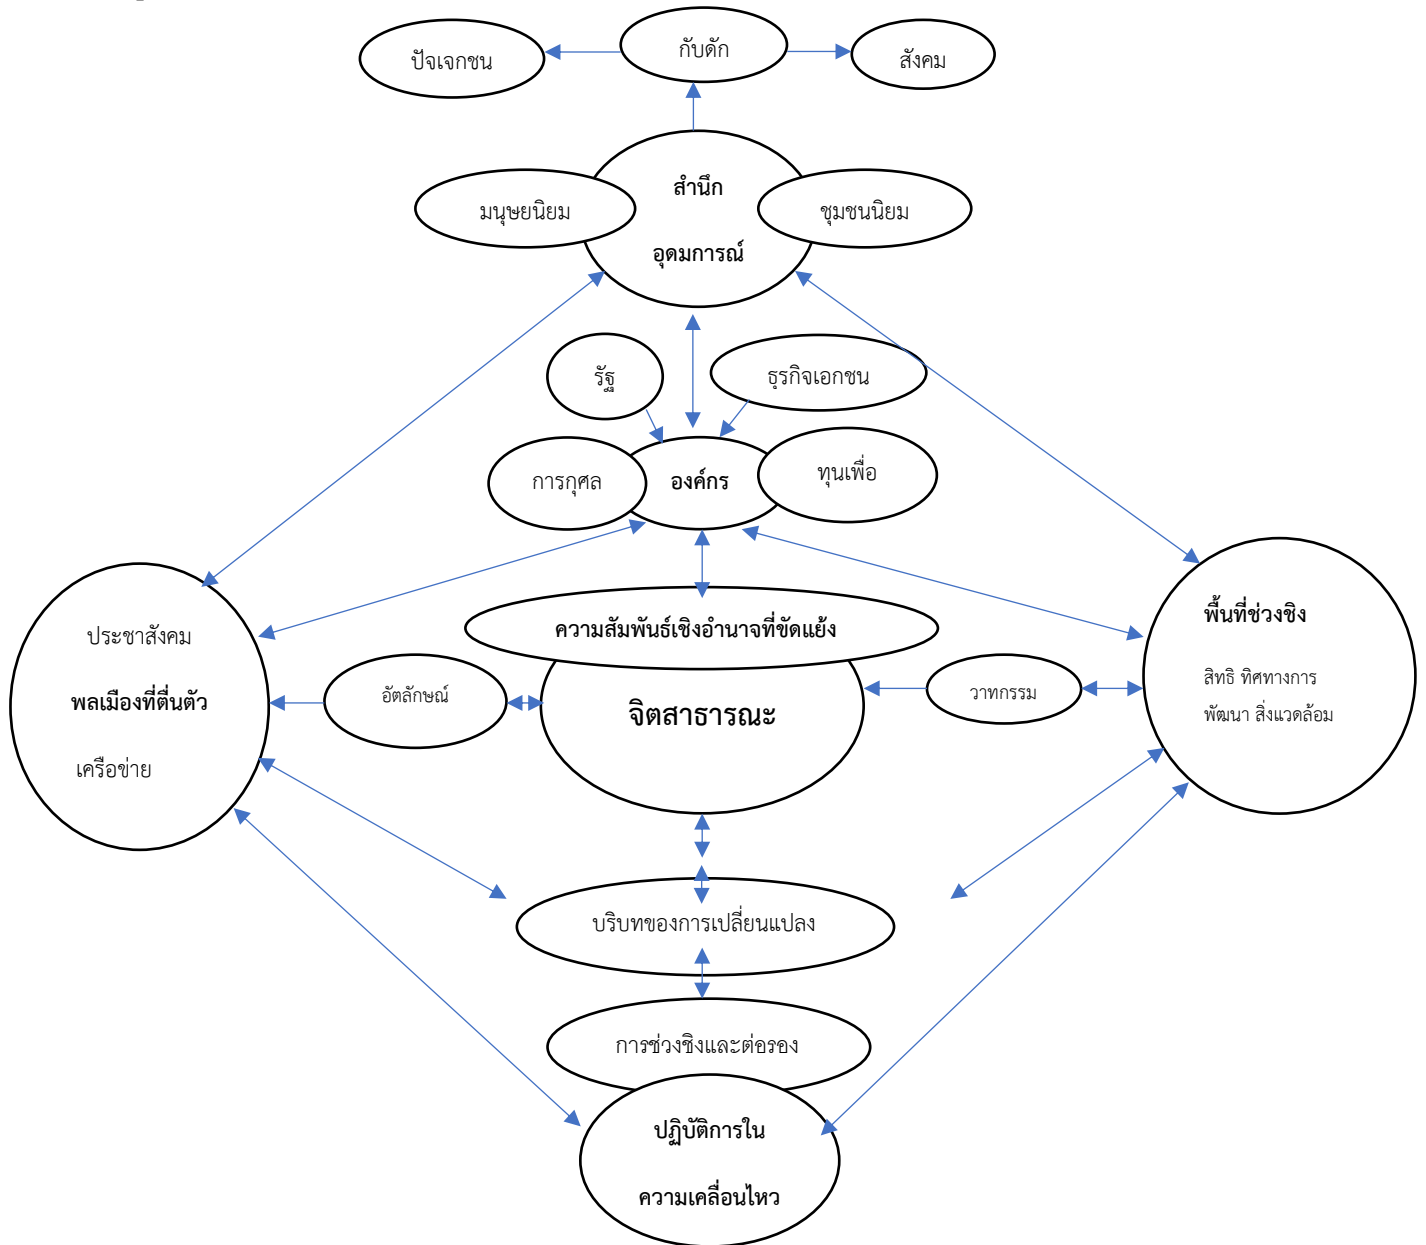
ปัจเจกชน
กับดัก
สังคม

สำนึก
อุดมการณ์
มนุษยนิยม
ชุมชนนิยม

รัฐ
ธุรกิจเอกชน
การกุศล
องค์กร
ทุนเพื่อ

ประชาสังคม
พลเมืองที่ตื่นตัว
เครือข่าย

ความสัมพันธ์เชิงอำนาจที่ขัดแย้ง
อัตลักษณ์
จิตสาธารณะ
วาทกรรม

พื้นที่ช่วงชิง
สิทธิ ทิศทางการ
พัฒนา สิ่งแวดล้อม

บริบทของการเปลี่ยนแปลง
การช่วงชิงและต่อรอง
ปฏิบัติการใน
ความเคลื่อนไหว